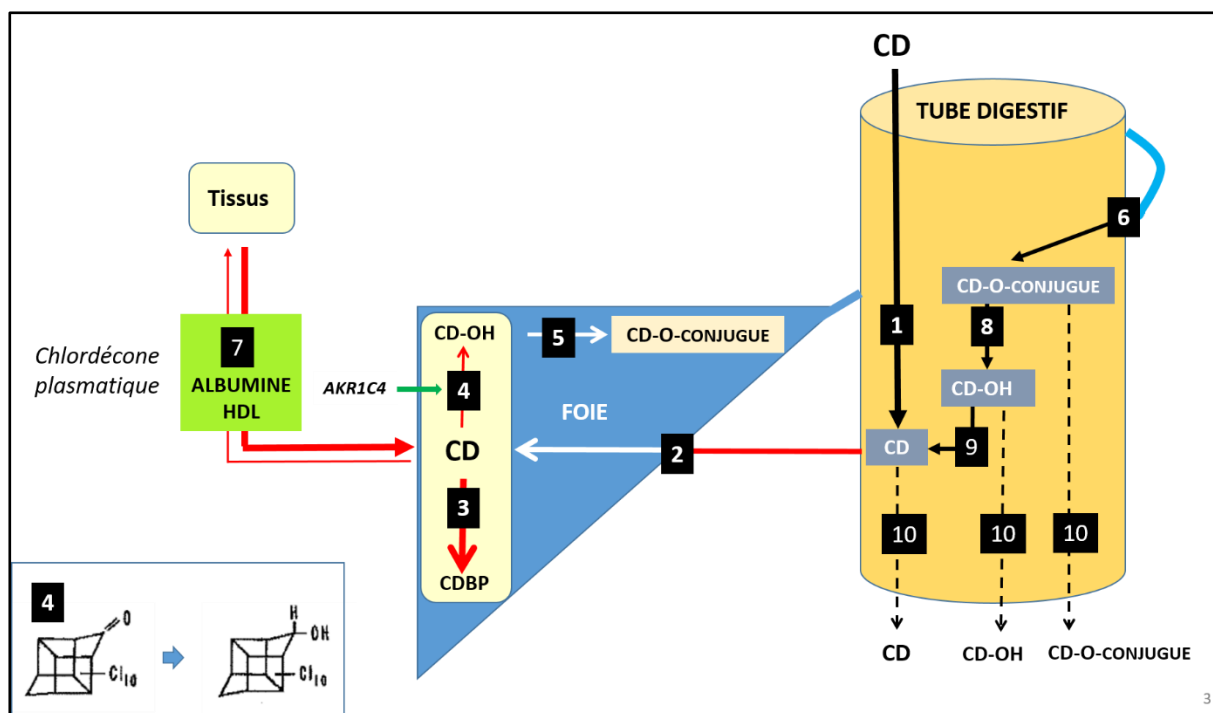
CD

TUBE DIGESTIF

Tissus

6

CD-O-CONJUGUE

CD-OH

5

CD-O-CONJUGUE

1

8

7

Chlordécone plasmatique

ALBUMINE HDL

AKR1C4

4

FOIE

CD-OH

CD

2

CD

9

3

10

10

10

CDBP

4

O

$Cl_{10}$

H

OH

$Cl_{10}$

CD

CD-OH

CD-O-CONJUGUE

3